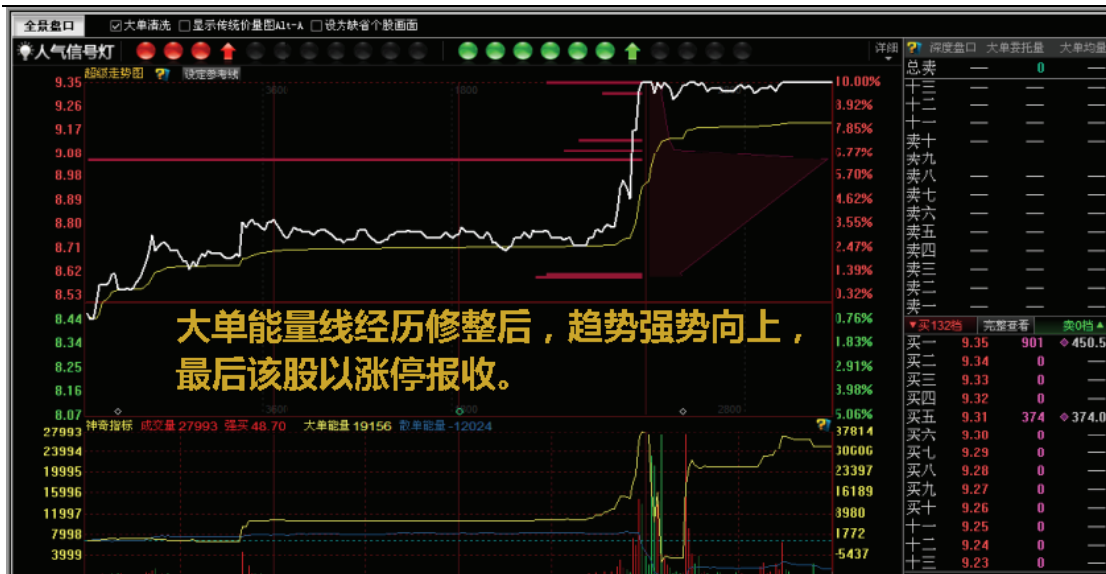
全景盘口 ☑大单清洗 ☐显示传统价量图Alt-A ☐设为缺省个股画面

人气信号灯

详细

超级走势图 ? 设定参考线

9.35 9.26 9.17 9.08 8.98 8.89 8.80 8.71 8.62 8.53 8.44 8.34 8.25 8.16 8.07

10.00% 8.92% 7.85% 6.77% 5.70% 4.62% 3.55% 2.47% 1.39% 0.32% 0.76% 1.83% 2.91% 3.98% 5.06%

3600 1800 3600 2800

大单能量线经历修整后，趋势强势向上，最后该股以涨停报收。

神奇指标 成交量 27993 强买 48.70 大单能量 19156 散单能量 -12024

27993 23994 19995 15996 11997 7998 3999

37814 30606 23397 16189 8980 1772 -5437

? 深度盘口 大单委托量 大单均量

| 总卖 | — | 0 | — |
|---|---|---|---|
| 十三 | — | — | — |
| 十二 | — | — | — |
| 十一 | — | — | — |
| 卖十 | — | — | — |
| 卖九 | | | |
| 卖八 | — | — | — |
| 卖七 | — | — | — |
| 卖六 | — | — | — |
| 卖五 | — | — | — |
| 卖四 | — | — | — |
| 卖三 | — | — | — |
| 卖二 | — | — | — |
| 卖一 | — | — | — |

▼买132档 完整查看 卖0档▲

| 买一 | 9.35 | 901 | ◆450.5 |
|---|---|---|---|
| 买二 | 9.34 | 0 | — |
| 买三 | 9.33 | 0 | — |
| 买四 | 9.32 | 0 | — |
| 买五 | 9.31 | 374 | ◆374.0 |
| 买六 | 9.30 | 0 | — |
| 买七 | 9.29 | 0 | — |
| 买八 | 9.28 | 0 | — |
| 买九 | 9.27 | 0 | — |
| 买十 | 9.26 | 0 | — |
| 十一 | 9.25 | 0 | — |
| 十二 | 9.24 | 0 | — |
| 十三 | 9.23 | 0 | — |